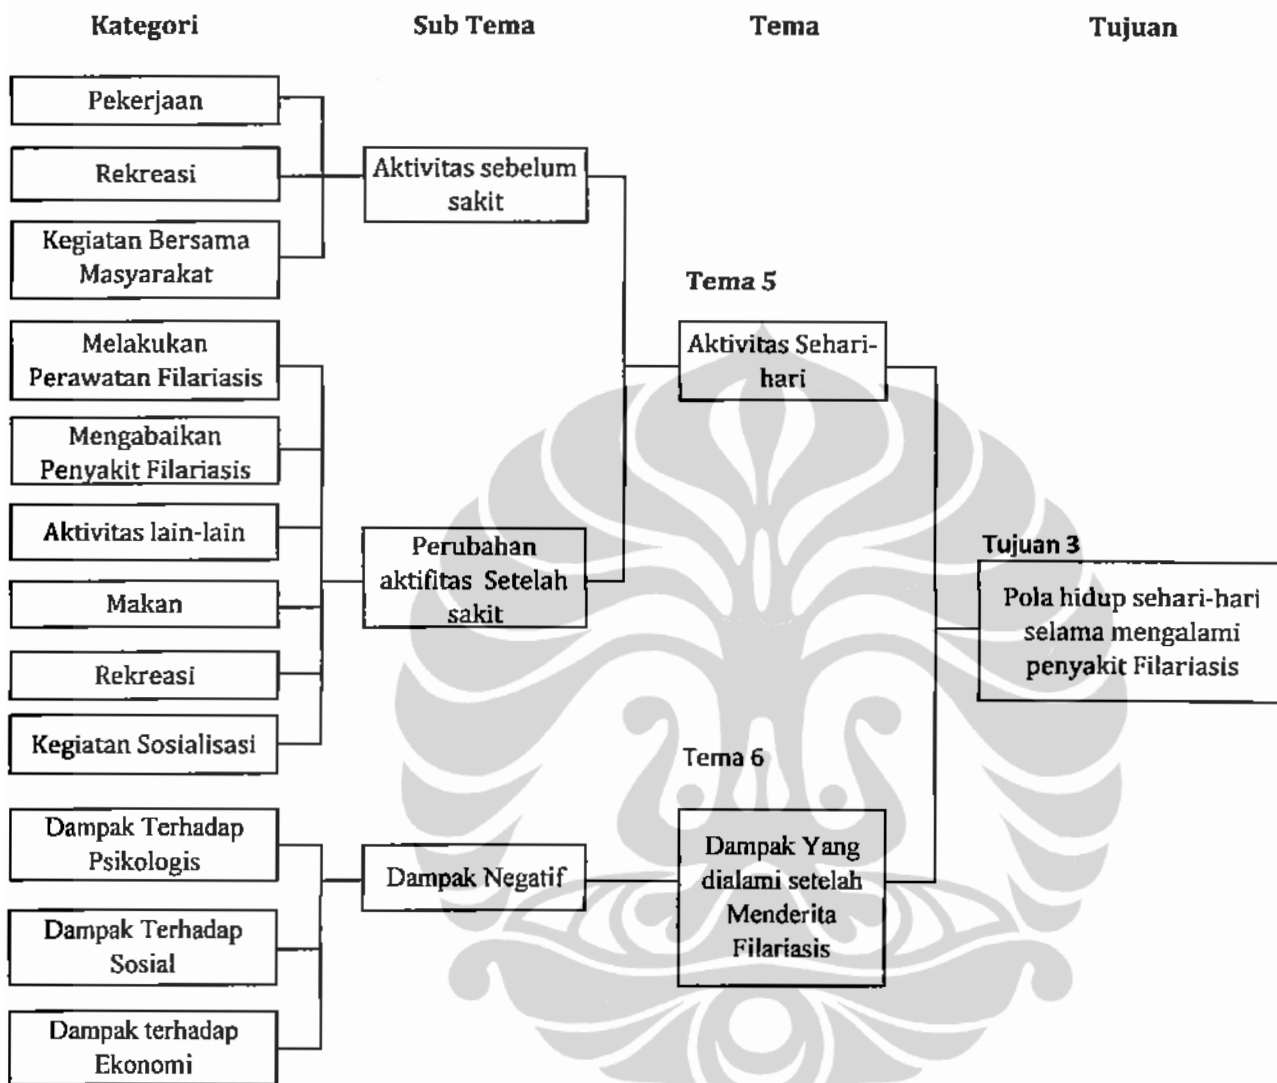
Kategori

Sub Tema

Tema

Tujuan

Pekerjaan

Rekreasi

Kegiatan Bersama Masyarakat

Aktivitas sebelum sakit

Tema 5

Aktivitas Sehari-hari

Melakukan Perawatan Filariasis

Mengabaikan Penyakit Filariasis

Aktivitas lain-lain

Makan

Rekreasi

Kegiatan Sosialisasi

Perubahan aktifitas Setelah sakit

Tujuan 3

Pola hidup sehari-hari selama mengalami penyakit Filariasis

Tema 6

Dampak Terhadap Psikologis

Dampak Terhadap Sosial

Dampak terhadap Ekonomi

Dampak Negatif

Dampak Yang dialami setelah Menderita Filariasis